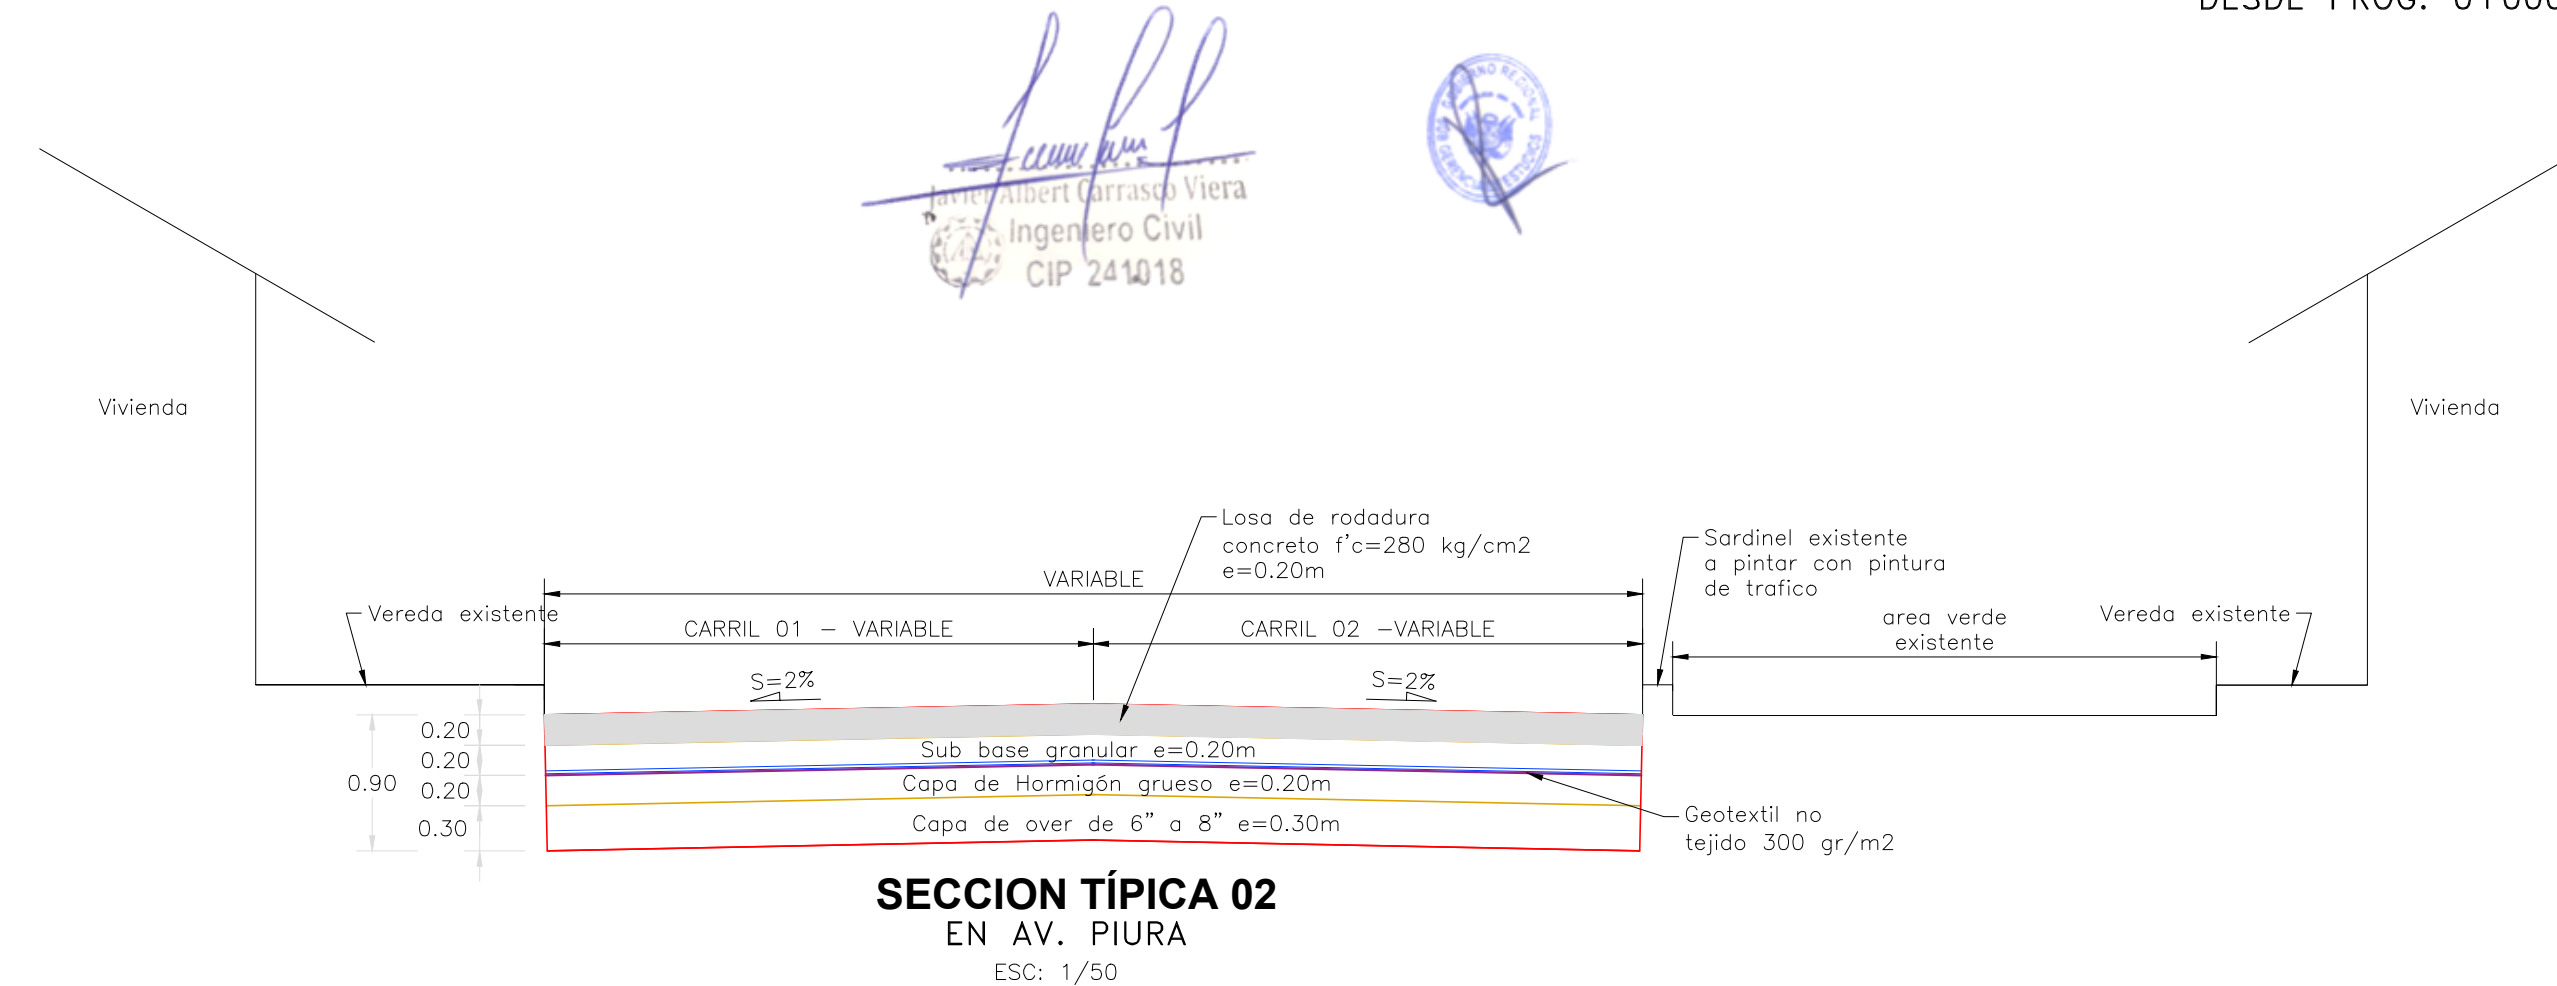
DESDE PROG. 01+00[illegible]

Javier Albert Carrasco Viera
Ingeniero Civil
CIP 241018

Vivienda

Vivienda

Losa de rodadura
concreto f'c=280 kg/cm2
e=0.20m

Sardinel existente
a pintar con pintura
de trafico

VARIABLE

Vereda existente

CARRIL 01 – VARIABLE

CARRIL 02 –VARIABLE

area verde
existente

Vereda existente

S=2%

S=2%

0.20
0.20
0.90
0.20
0.30

Sub base granular e=0.20m
Capa de Hormigón grueso e=0.20m
Capa de over de 6" a 8" e=0.30m

Geotextil no
tejido 300 gr/m2

SECCION TÍPICA 02
EN AV. PIURA
ESC: 1/50